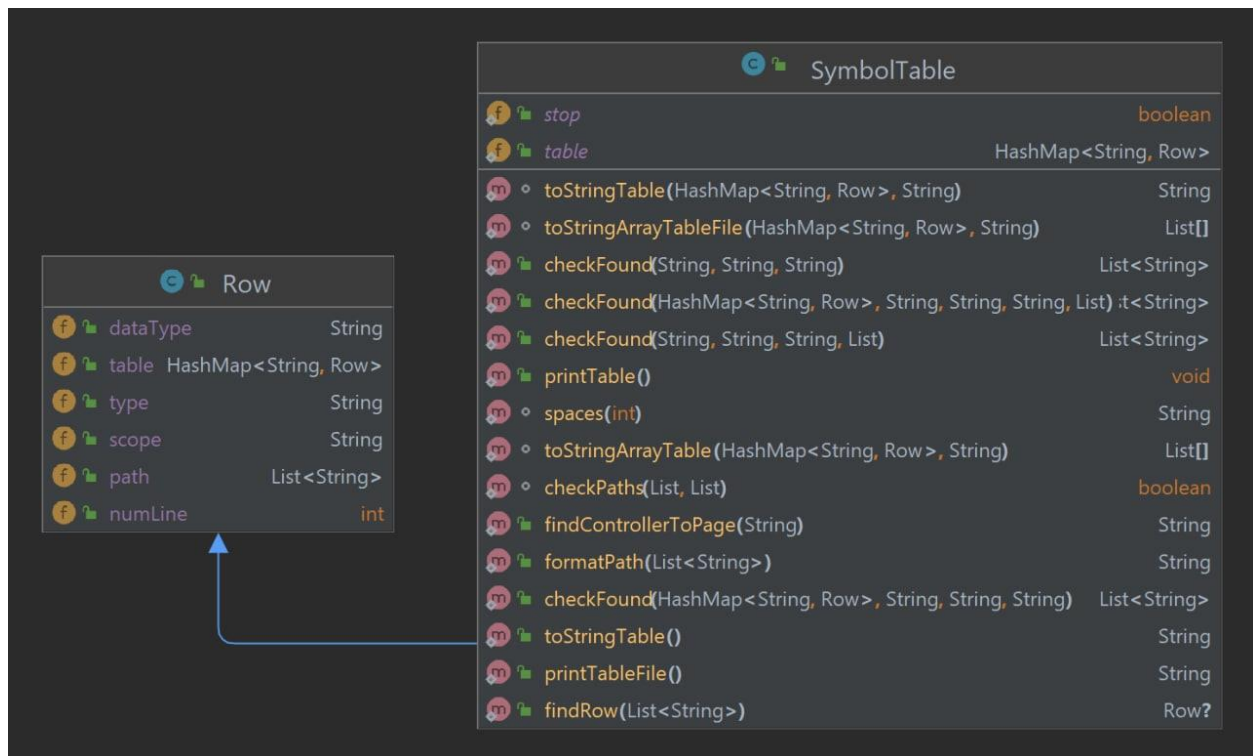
SymbolTable

| | |
|---|---|
| stop | boolean |
| table | HashMap<String, Row> |
| toStringTable(HashMap<String, Row>, String) | String |
| toStringArrayTableFile(HashMap<String, Row>, String) | List[] |
| checkFound(String, String, String) | List<String> |
| checkFound(HashMap<String, Row>, String, String, String, List) | :t<String> |
| checkFound(String, String, String, List) | List<String> |
| printTable() | void |
| spaces(int) | String |
| toStringArrayTable(HashMap<String, Row>, String) | List[] |
| checkPaths(List, List) | boolean |
| findControllerToPage(String) | String |
| formatPath(List<String>) | String |
| checkFound(HashMap<String, Row>, String, String, String) | List<String> |
| toStringTable() | String |
| printTableFile() | String |
| findRow(List<String>) | Row? |

Row

| | |
|---|---|
| dataType | String |
| table | HashMap<String, Row> |
| type | String |
| scope | String |
| path | List<String> |
| numLine | int |